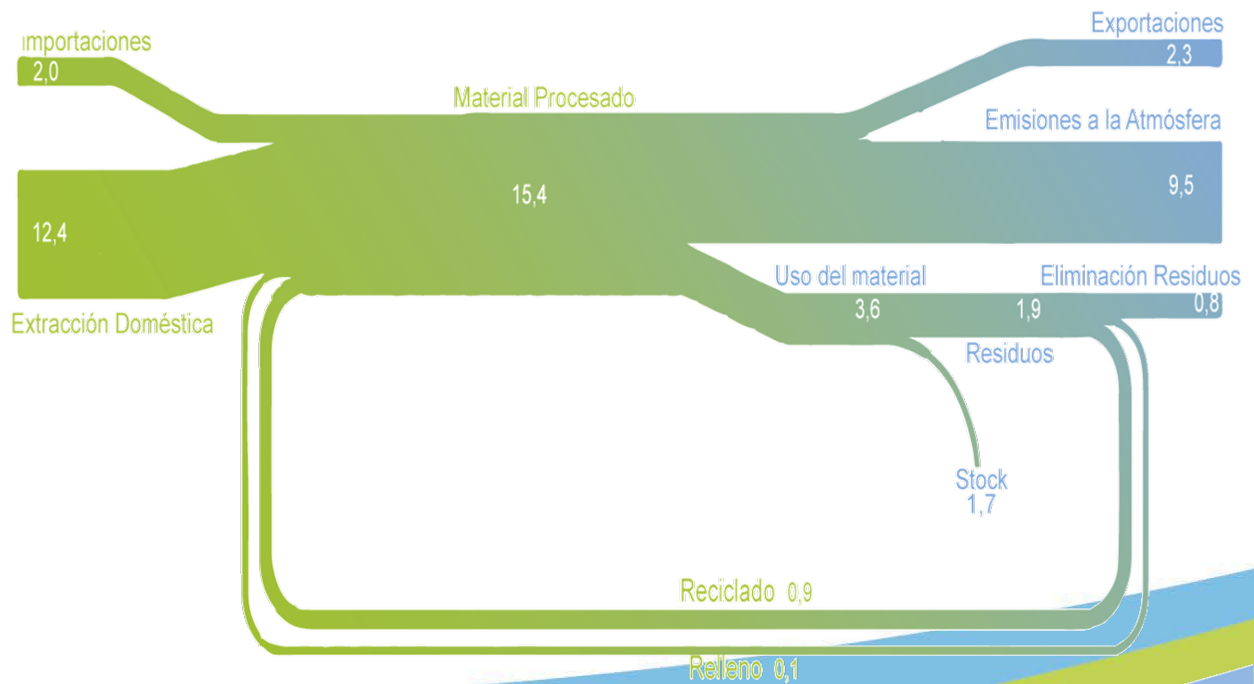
ımportaciones
2,0

12,4

Extracción Doméstica

Material Procesado

15,4

Exportaciones
2,3

Emisiones a la Atmósfera

9,5

Uso del material
3,6

1,9

Eliminación Residuos
0,8

Residuos

Stock
1,7

Reciclado 0,9

Relleno 0,1